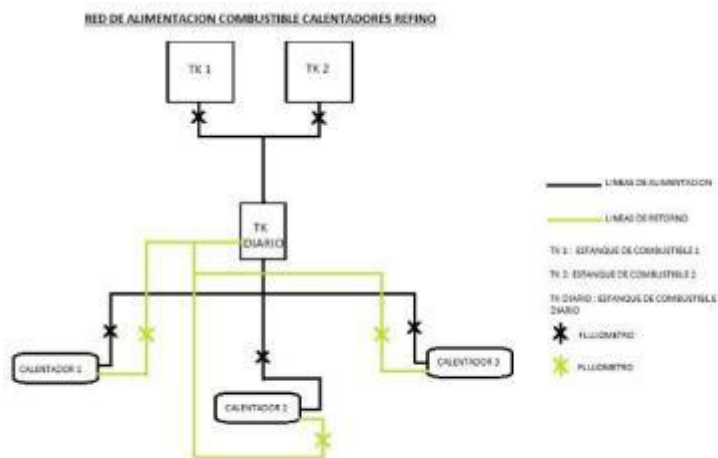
RED DE ALIMENTACION COMBUSTIBLE CALENTADORES REFINO

TK 1

TK 2

TK DIARIO

CALENTADOR 1

CALENTADOR 2

CALENTADOR 3

LINEAS DE ALIMENTACION

LINEAS DE RETORNO

TK 1 : ESTANQUE DE COMBUSTIBLE 1

TK 2: ESTANQUE DE COMBUSTIBLE 2

TK DIARIO : ESTANQUE DE COMBUSTIBLE DIARIO

FLUJOMETRO

FLUJOMETRO